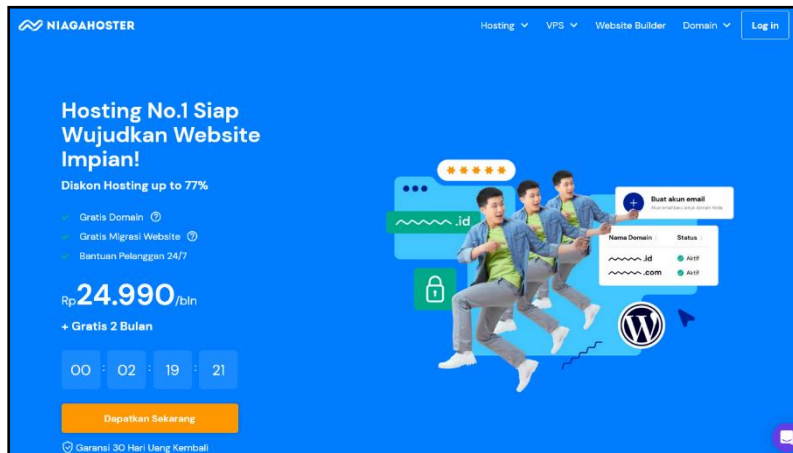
NIAGAHOSTER

Hosting VPS Website Builder Domain Log in

Hosting No.1 Siap Wujudkan Website Impian!

Diskon Hosting up to 77%

Gratis Domain

Gratis Migrasi Website

Bantuan Pelanggan 24/7

Rp24.990/bln

+ Gratis 2 Bulan

00 : 02 : 19 : 21

Dapatkan Sekarang

Garansi 30 Hari Uang Kembali

.id

Buat akun email
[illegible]

Nama Domain Status

.id Aktif

.com Aktif